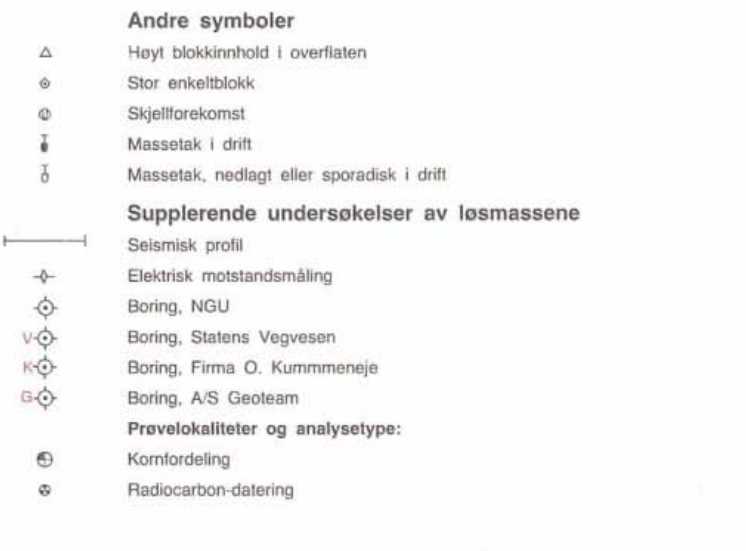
Andre symboler

Høyt blokkinnhold i overflaten

Stor enkeltblokk

Skjellforekomst

Massetak i drift

Massetak, nedlagt eller sporadisk i drift

Supplerende undersøkelser av løsmassene

Seismisk profil

Elektrisk motstandsmåling

Boring, NGU

V Boring, Statens Vegvesen

K Boring, Firma O. Kummmeneje

G Boring, A/S Geoteam

Prøvelokaliteter og analysetype:

Kornfordeling

Radiocarbon-datering